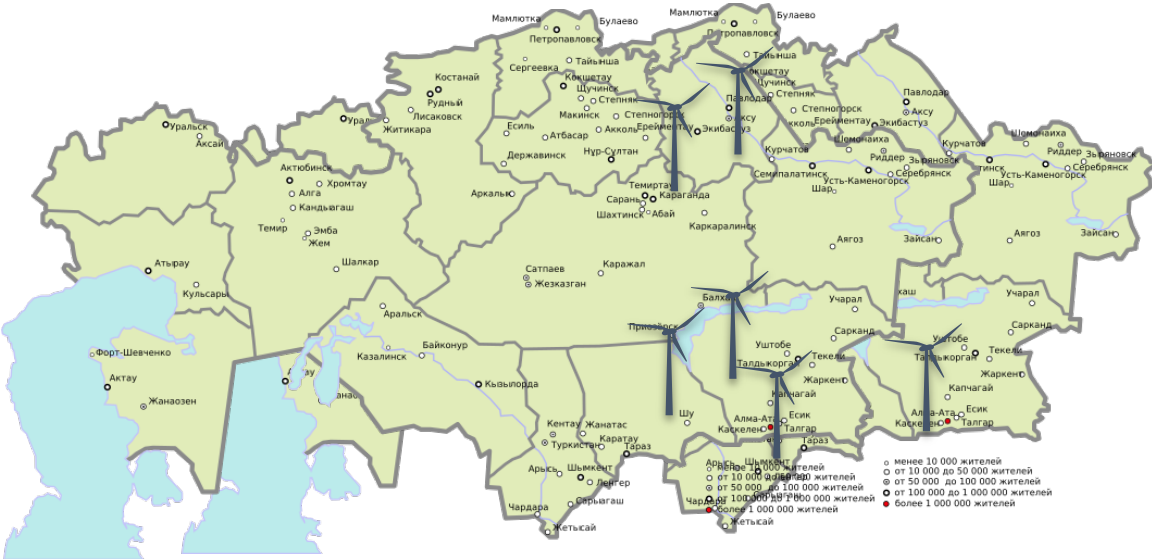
Мамлютка
Булаево
Петропавловск
Мамлютка
Булаево
Петропавловск
Сергеевка
Тайынша
Тайынша
Костанай
Кокшетау
Кокшетау
Рудный
Щучинск
Щучинск
Лисаковск
Степняк
Степняк
Павлодар
Павлодар
Уральск
Уральск
Житикара
Макинск
Степногорск
Аксу
Степногорск
Аксу
Аксай
Есиль
Атбасар
Акколь
Ерейментау
Экибастуз
Акколь
Ерейментау
Экибастуз
Державинск
Нур-Султан
Шемонаиха
Курчатов
Шемонаиха
Актюбинск
Курчатов
Риддер
Зыряновск
Риддер
Зыряновск
Хромтау
Семипалатинск
Усть-Каменогорск
Семипалатинск
Усть-Каменогорск
Серебрянск
Алга
Аркалык
Темиртау
Шар
Серебрянск
Шар
Кандыагаш
Сарань
Караганда
Шахтинск
Абай
Темир
Эмба
Жем
Каркаралинск
Аягоз
Зайсан
Аягоз
Зайсан
Шалкар
Атырау
Сатпаев
Каражал
Кульсары
Жезказган
Аральск
Балхаш
Учарал
Учарал
Приозёрск
Сарканд
Сарканд
Форт-Шевченко
Казалинск
Байконур
Уштобе
Уштобе
Талдыкорган
Текели
Талдыкорган
Текели
Актау
Кызылорда
Жаркент
Жаркент
Капчагай
Капчагай
Жанаозен
Шу
Алма-Ата
Есик
Алма-Ата
Есик
Кентау
Жанатас
Каскелен
Талгар
Каскелен
Талгар
Туркестан
Каратау
Тараз
Тараз
Арысь
Шымкент
Шымкент
Ленгер
Арысь
Сарыагаш
Чардара
Жетысай
Чардара
Жетысай
менее 10 000 жителей
от 10 000 до 50 000 жителей
от 50 000 до 100 000 жителей
от 100 000 до 1 000 000 жителей
более 1 000 000 жителей
менее 10 000 жителей
от 10 000 до 50 000 жителей
от 50 000 до 100 000 жителей
от 100 000 до 1 000 000 жителей
более 1 000 000 жителей